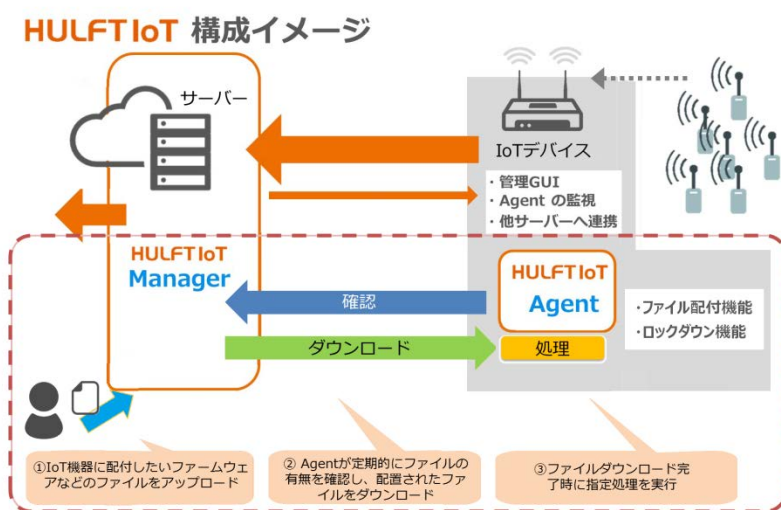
HULFT IoT 構成イメージ

サーバー

IoTデバイス

・管理GUI
・Agent の監視
・他サーバーへ連携

HULFT IoT
Manager

HULFT IoT
Agent

確認

ダウンロード

処理

・ファイル配付機能
・ロックダウン機能

①IoT機器に配付したいファームウェアなどのファイルをアップロード

② Agentが定期的にファイルの有無を確認し、配置されたファイルをダウンロード

③ファイルダウンロード完了時に指定処理を実行